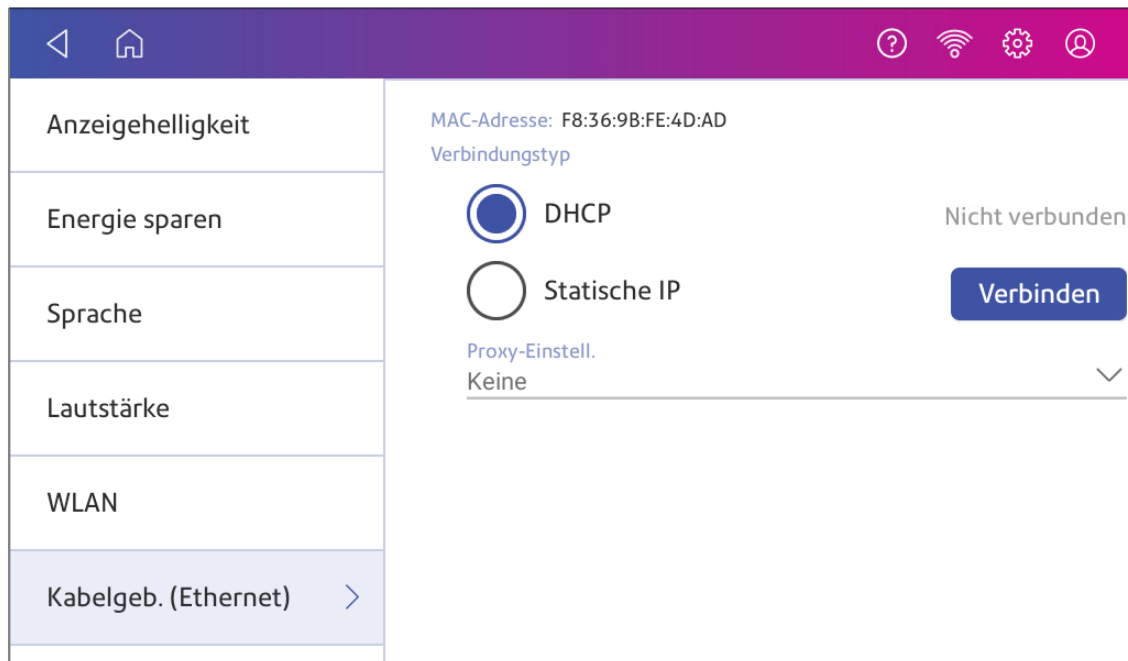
Anzeigehelligkeit

Energie sparen

Sprache

Lautstärke

WLAN

Kabelgeb. (Ethernet)

MAC-Adresse: F8:36:9B:FE:4D:AD

Verbindungstyp

DHCP

Nicht verbunden

Statische IP

Verbinden

Proxy-Einstell.

Keine